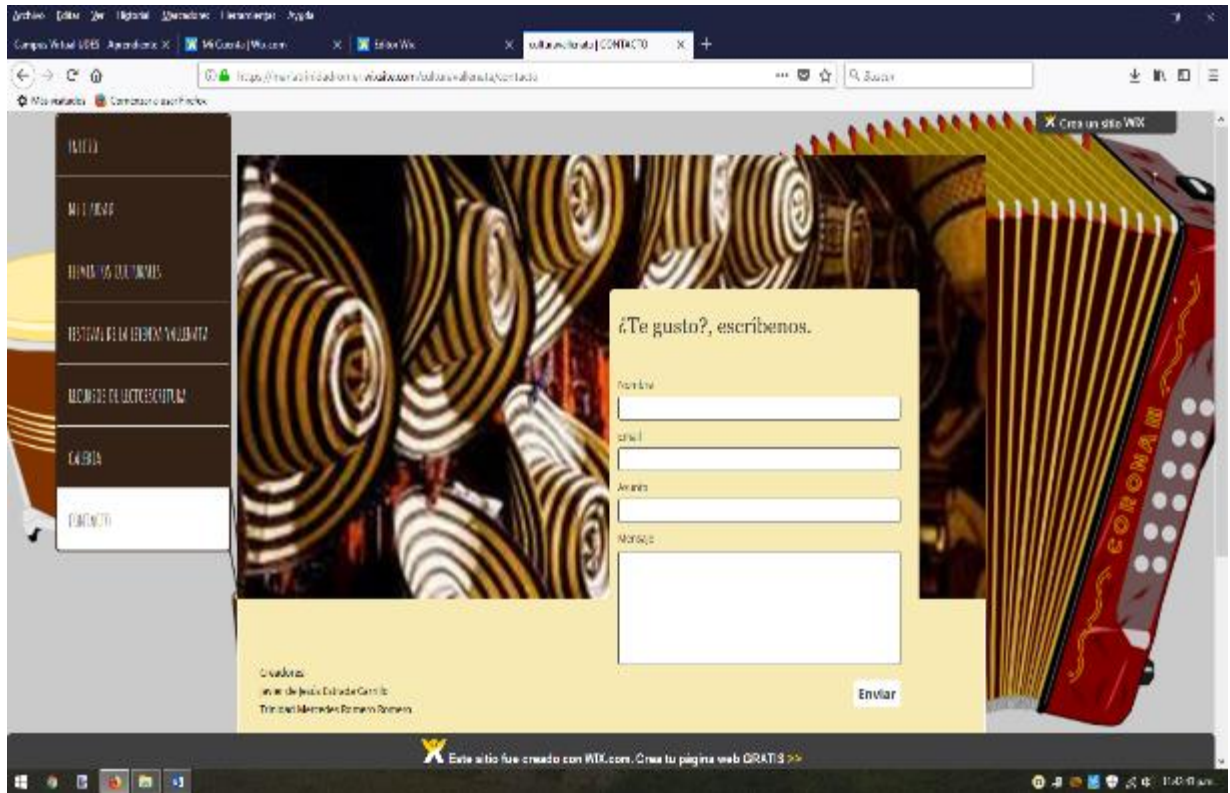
Archivo Editar Ver Historial Marcadores Herramientas Ayuda

Campus Virtual UDES Aprendizaje × Mi Cuenta | Wix.com × Editor Wix × culturavallenata | CONTACTO × +

https://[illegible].wixsite.com/culturavallenata/contacto

Q Buscar

Más visitados Comenzar a usar Firefox

Crea un sitio WIX

INICIO

MI EMPRESA

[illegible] CULTURALES

FESTIVAL DE LA LEYENDA VALLENATA

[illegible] DE LECTOESCRITURA

GALERIA

CONTACTO

¿Te gusto?, escríbenos.

Nombre

email

Asunto

Mensaje

Enviar

Creadores:
Javier de Jesús Estrada Carrillo
Trinidad Mercedes Romero Romero

CORONA III

Este sitio fue creado con WIX.com. Crea tu página web GRATIS >>